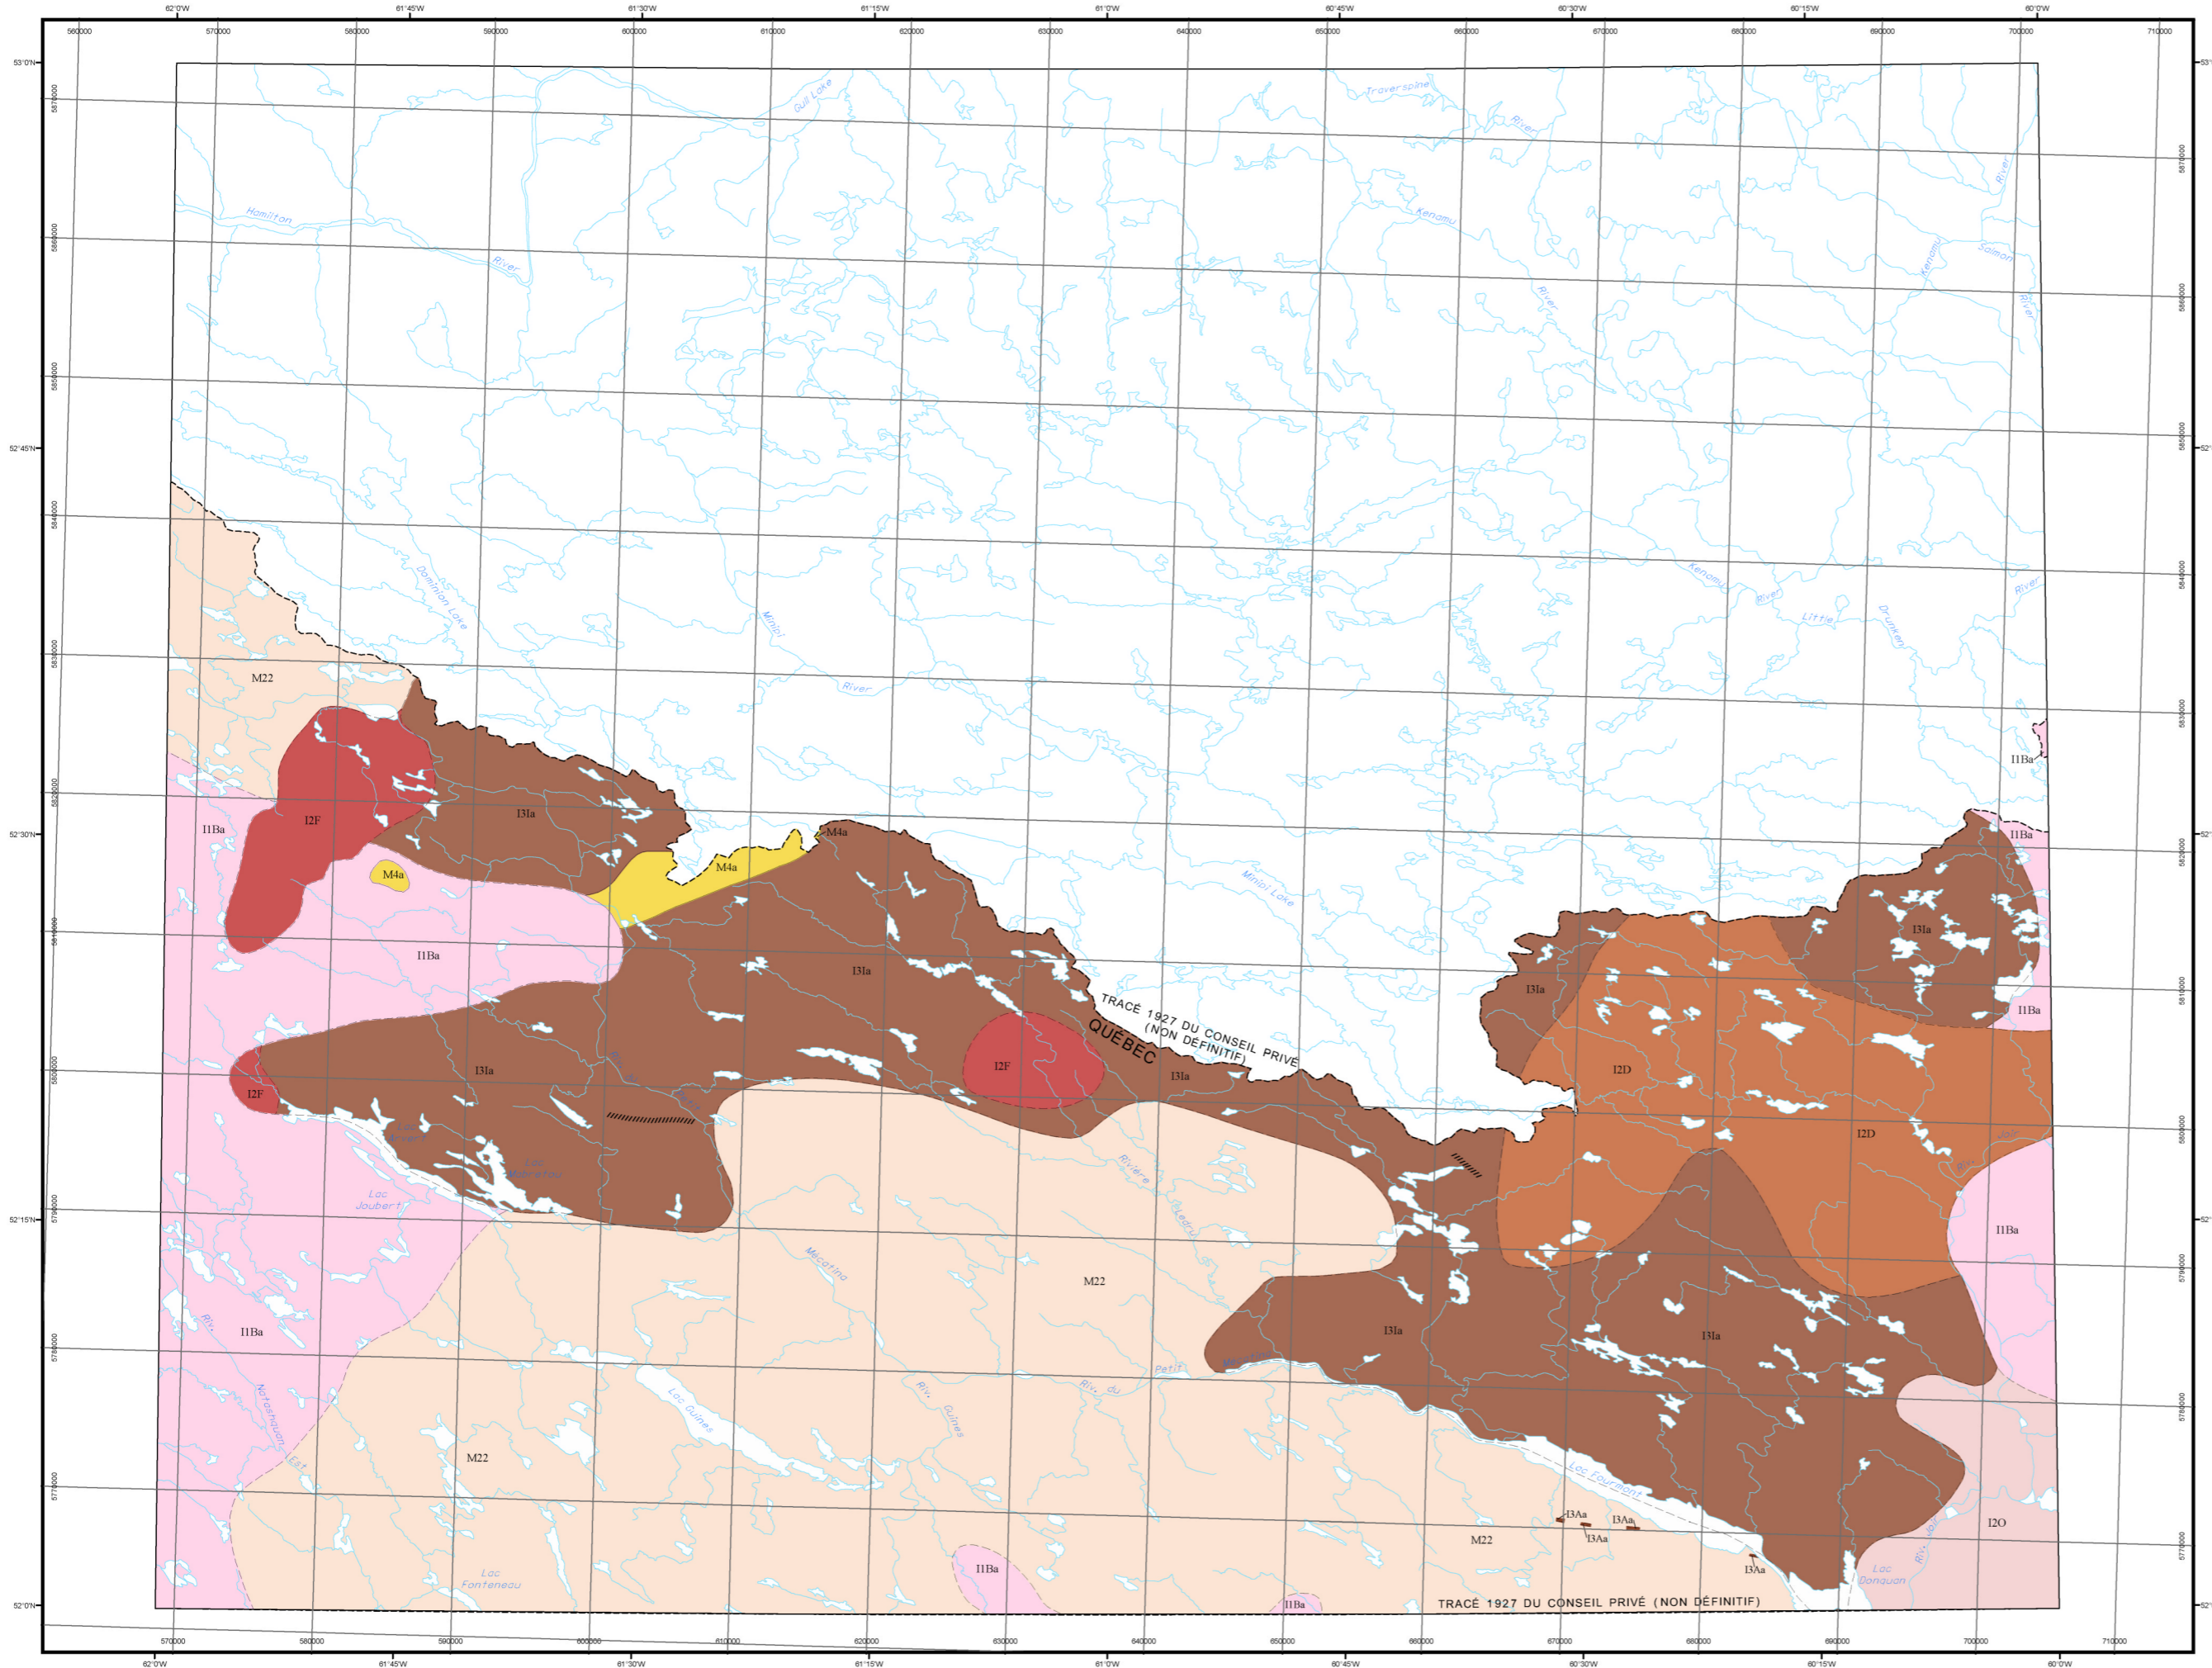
62°0'W 61°45'W 61°30'W 61°15'W 61°0'W 60°45'W 60°30'W 60°15'W 60°0'W

560000 570000 580000 590000 600000 610000 620000 630000 640000 650000 660000 670000 680000 690000 700000 710000

53°0'N
52°45'N
52°30'N
52°15'N
52°0'N

5870000
5860000
5850000
5840000
5830000
5820000
5810000
5800000
5790000
5780000
5770000

Gull Lake
Traverspine
River
Hamilton
River
Kenamu
River
Kenamu
Salmon
River
River
Dominion Lake
Minipi
River
Kenamu
River
Little
Drunken
River
Minipi Lake
Minipi

M22
I2F
I3Ia
I1Ba
M4a
M4a
M4a
I1Ba
I3Ia
I1Ba
I1Ba
I3Ia
I3Ia
I1Ba

TRACÉ 1927 DU CONSEIL PRIVÉ
(NON DÉFINITIF)
QUÉBEC

I2F
I2F
I3Ia
I3Ia
I2D
I2D
I1Ba

Lac Joubert
Rivière
Mécatina
M22
I1Ba
Riv.
Natashquan
Est
I3Ia
I3Ia
Petit
Riv. du
Riv. Guines
Lac Guinés
M22
Lac Fourmont
I3Aa
I3Aa
I3Aa
I3Aa
M22
I2O
Riv. Joir
Lac Donquan
Lac Fonteneau
I1Ba
I1Ba

TRACÉ 1927 DU CONSEIL PRIVÉ (NON DÉFINITIF)

570000 580000 590000 600000 610000 620000 630000 640000 650000 660000 670000 680000 690000 700000 710000

62°0'W 61°45'W 61°30'W 61°15'W 61°0'W 60°45'W 60°30'W 60°15'W 60°0'W